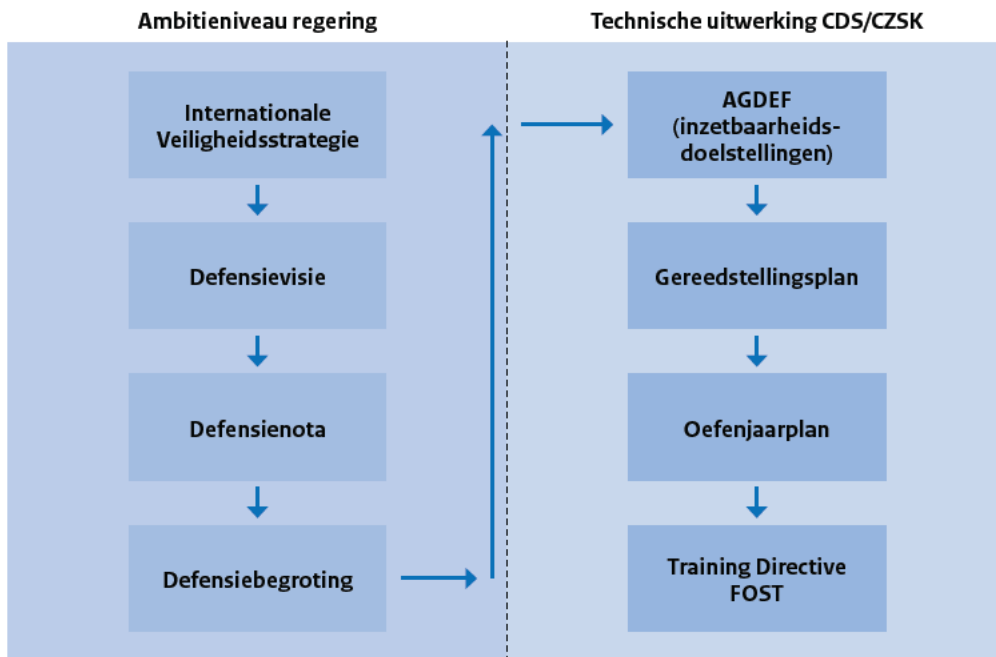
Ambitieniveau regering

Internationale Veiligheidsstrategie

Defensievisie

Defensienota

Defensiebegroting

Technische uitwerking CDS/CZSK

AGDEF (inzetbaarheidsdoelstellingen)

Gereedstellingsplan

Oefenjaarplan

Training Directive FOST